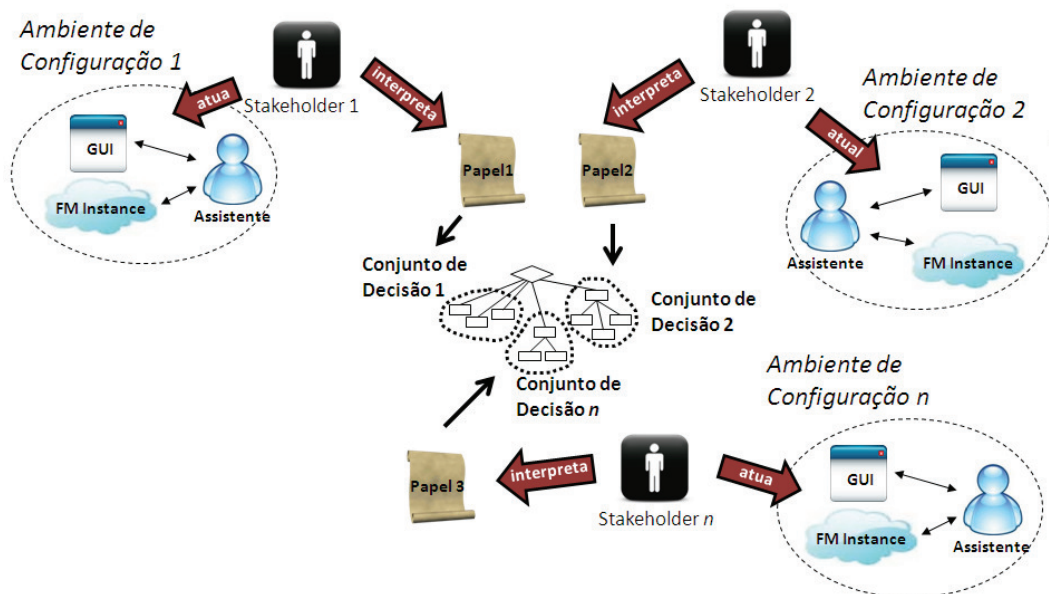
Ambiente de Configuração 1

atua

Stakeholder 1

interpreta

GUI

FM Instance

Assistente

Papel1

Papel2

interpreta

Stakeholder 2

Ambiente de Configuração 2

atual

GUI

Assistente

FM Instance

Conjunto de Decisão 1

Conjunto de Decisão 2

Conjunto de Decisão *n*

Ambiente de Configuração n

Papel 3

interpreta

Stakeholder *n*

atua

GUI

FM Instance

Assistente